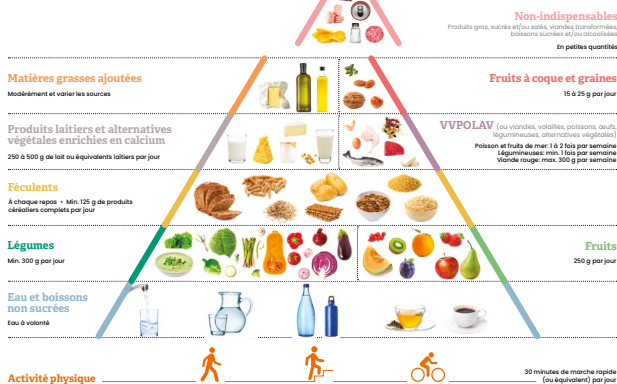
Non-indispensables
Produits gras, sucrés et/ou salés, viandes transformées, boissons sucrées et/ou alcoolisées

En petites quantités

Matières grasses ajoutées

Modérément et varier les sources

Fruits à coque et graines

15 à 25 g par jour

Produits laitiers et alternatives végétales enrichies en calcium

250 à 500 g de lait ou équivalents laitiers par jour

VVPOLAV (ou viandes, volailles, poissons, œufs, légumineuses, alternatives végétales)

Poisson et fruits de mer: 1 à 2 fois par semaine
Légumineuses: min. 1 fois par semaine
Viande rouge: max. 300 g par semaine

Féculents

À chaque repas • Min. 125 g de produits céréaliers complets par jour

Légumes

Min. 300 g par jour

Fruits

250 g par jour

Eau et boissons non sucrées

Eau à volonté

Activité physique

30 minutes de marche rapide (ou équivalent) par jour